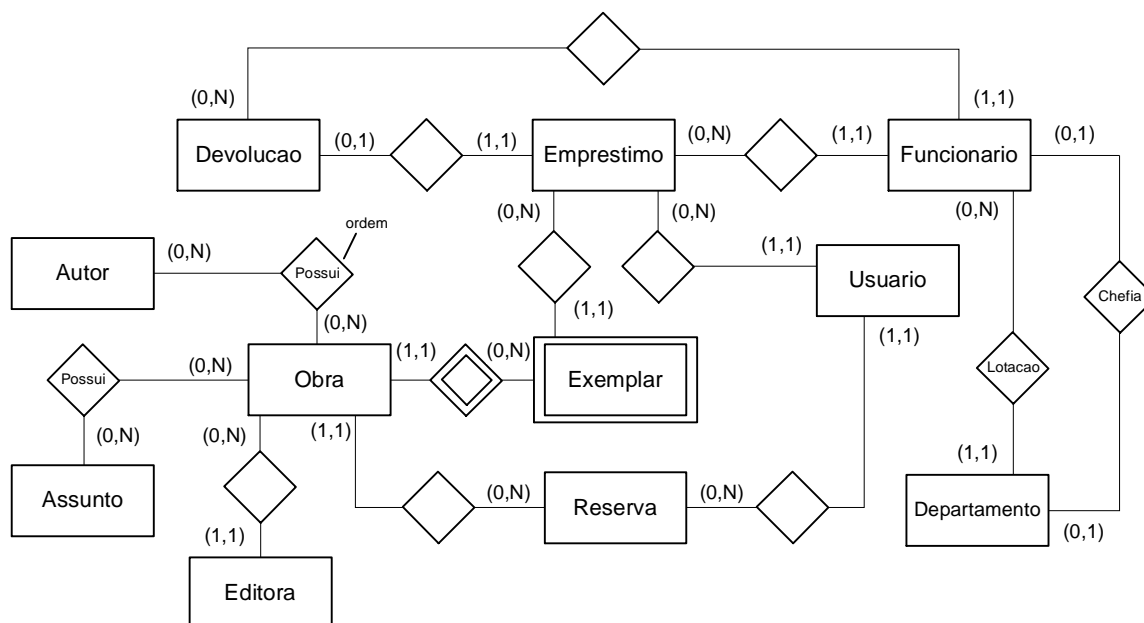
(0,N)
(1,1)
Devolucao
(0,1)
(1,1)
Emprestimo
(0,N)
(1,1)
Funcionario
(0,1)
(0,N)
(0,N)
(0,N)
ordem
Autor
(0,N)
Possui
(1,1)
Usuario
Chefia
(0,N)
(1,1)
(1,1)
Possui
(0,N)
Obra
(1,1)
(0,N)
Exemplar
Lotacao
(0,N)
(0,N)
(1,1)
(1,1)
Assunto
(0,N)
Reserva
(0,N)
Departamento
(1,1)
(0,1)
Editora